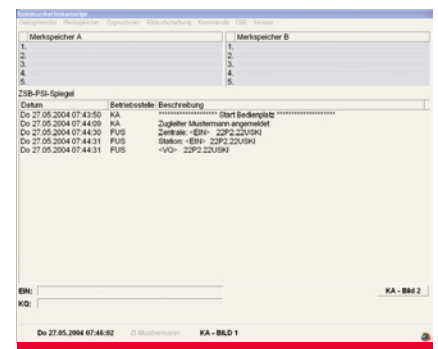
Kommunikationsanzeige
Dialogmonitor Merkspeicher Zugnummer Bildumschaltung Kommando OBI Version

Merkspeicher A
1.
2.
3.
4.
5.

Merkspeicher B
1.
2.
3.
4.
5.

ZSB-PSI-Spiegel

| Datum | Betriebsstelle | Beschreibung |
|---|---|---|
| Do 27.05.2004 07:43:50 | KA | ******************** Start Bedienplatz ******************** |
| Do 27.05.2004 07:44:09 | KA | Zugleiter Mustermann angemeldet |
| Do 27.05.2004 07:44:30 | FUS | Zentrale: <EIN> 22P2.22USKI |
| Do 27.05.2004 07:44:31 | FUS | Station: <EIN> 22P2.22USKI |
| Do 27.05.2004 07:44:31 | FUS | <VQ> 22P2.22USKI |

EIN:
KQ:
KA - Bild 2

Do 27.05.2004 07:46:02 Zl Mustermann KA - BILD 1